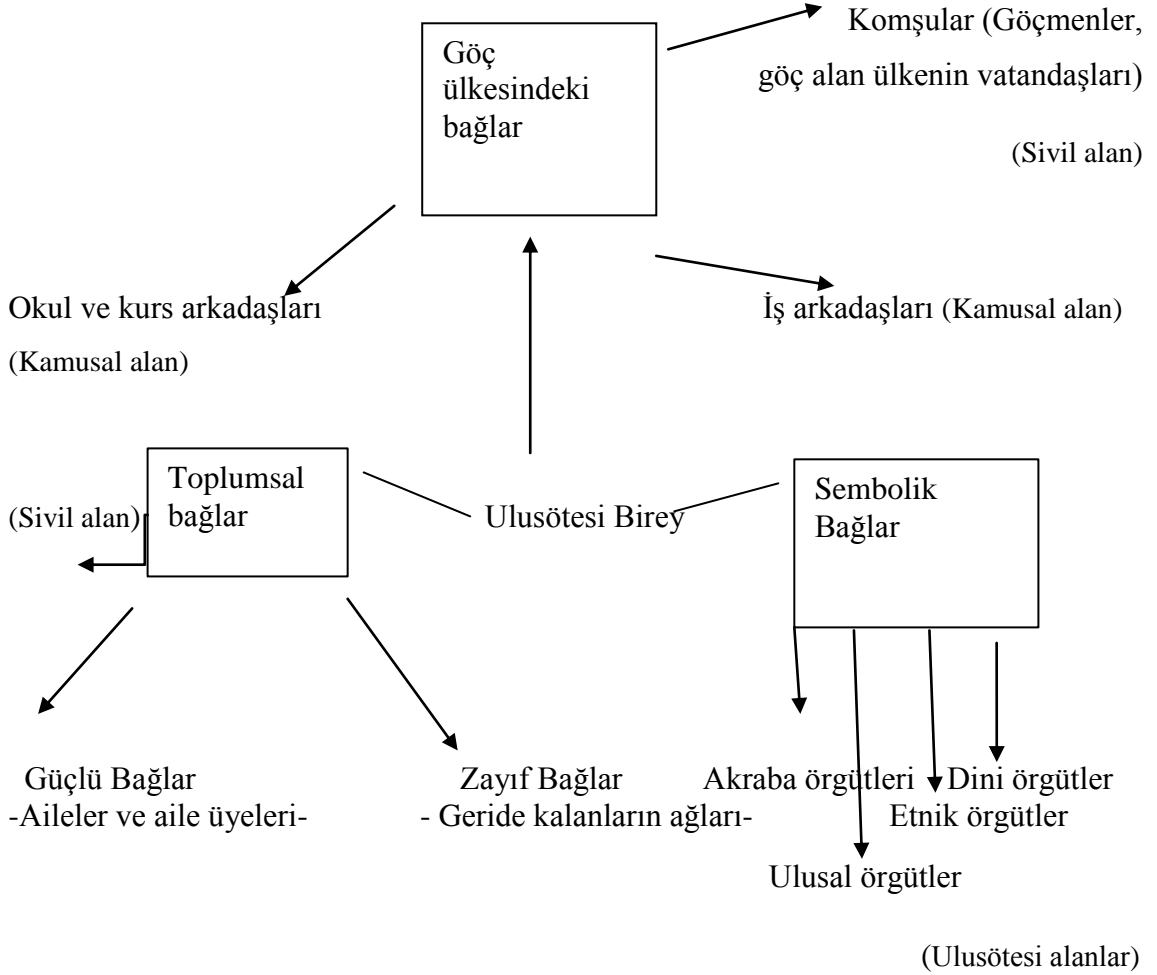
Göç ülkesindeki bağlar

Komşular (Göçmenler, göç alan ülkenin vatandaşları)

(Sivil alan)

Okul ve kurs arkadaşları

(Kamusal alan)

İş arkadaşları (Kamusal alan)

Toplumsal bağlar

(Sivil alan)

Ulusötesi Birey

Sembolik Bağlar

Güçlü Bağlar
-Aileler ve aile üyeleri-

Zayıf Bağlar
- Geride kalanların ağları-

Akraba örgütleri

Dini örgütler

Etnik örgütler

Ulusal örgütler

(Ulusötesi alanlar)